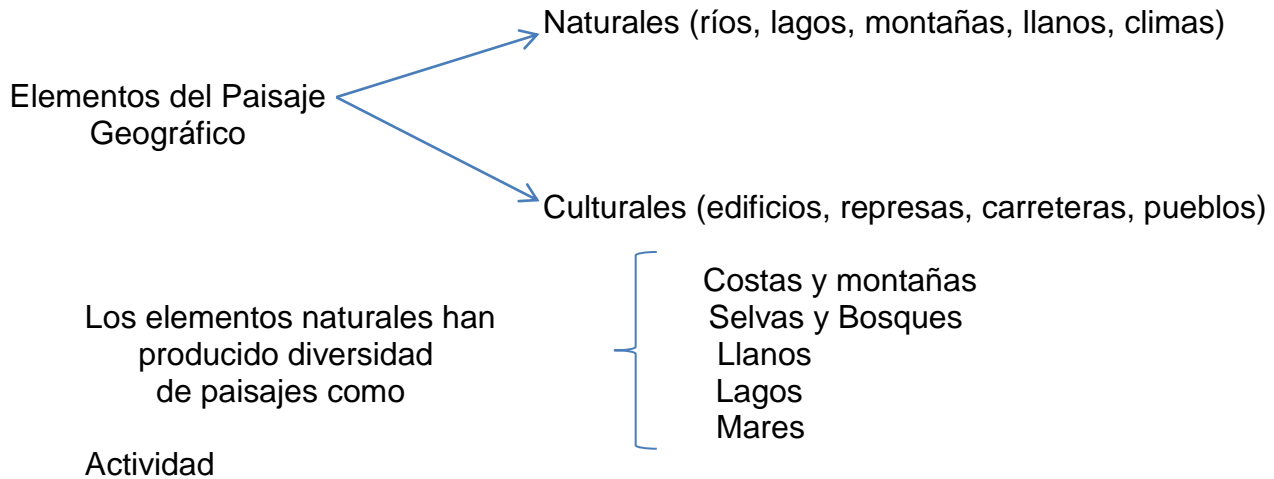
Elementos del Paisaje Geográfico

Naturales (ríos, lagos, montañas, llanos, climas)

Culturales (edificios, represas, carreteras, pueblos)

Los elementos naturales han producido diversidad de paisajes como

Costas y montañas
Selvas y Bosques
Llanos
Lagos
Mares

Actividad